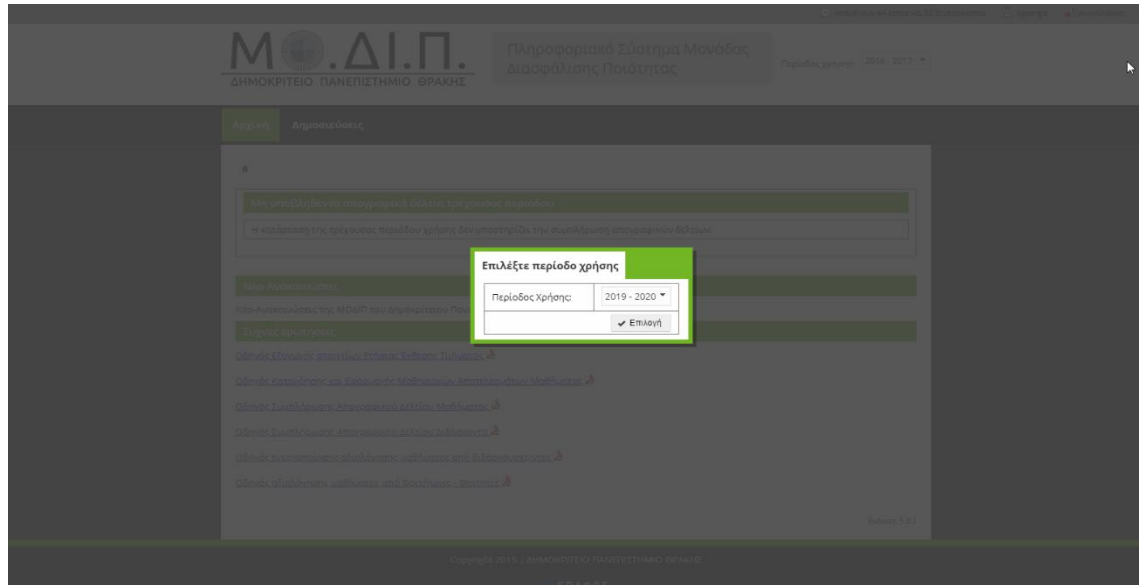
Μ.ΔΙ.Π.
ΔΗΜΟΚΡΙΤΕΙΟ ΠΑΝΕΠΙΣΤΗΜΙΟ ΘΡΑΚΗΣ

Πληροφοριακό Σύστημα Μονάδας Διασφάλισης Ποιότητας

Περίοδος χρήσης: 2016 - 2017

Αρχική
Δημοσιεύσεις

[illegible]

Η κατάσταση της τρέχουσας περιόδου χρήσης δεν υποστηρίζει την συμπλήρωση απογραφικών δελτίων

Επιλέξτε περίοδο χρήσης

| Περίοδος Χρήσης: | 2019 - 2020 |
|---|---|
| | Επιλογή |

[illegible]

Οδηγός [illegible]
Οδηγός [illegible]
Οδηγός Συμπλήρωσης Απογραφικού Δελτίου Μαθήματος
Οδηγός Συμπλήρωσης Απογραφικού Δελτίου Διδάσκοντα
Οδηγός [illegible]
Οδηγός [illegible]

Copyright 2015 | ΔΗΜΟΚΡΙΤΕΙΟ ΠΑΝΕΠΙΣΤΗΜΙΟ ΘΡΑΚΗΣ